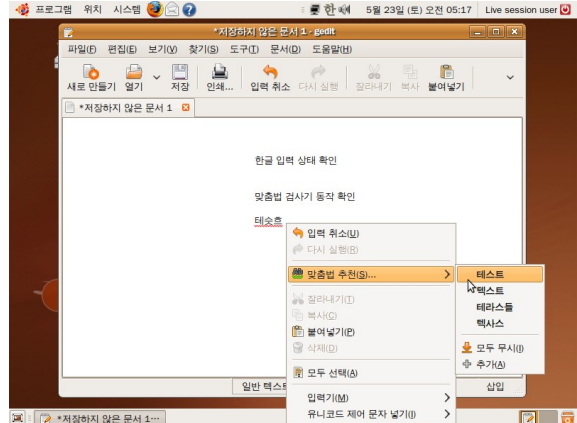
프로그램 위치 시스템 한 5월 23일 (토) 오전 05:17 Live session user

*저장하지 않은 문서 1 - gedit

파일(F) 편집(E) 보기(V) 찾기(S) 도구(T) 문서(D) 도움말(H)

새로 만들기 열기 저장 인쇄... 입력 취소 다시 실행 잘라내기 복사 붙여넣기

*저장하지 않은 문서 1

한글 입력 상태 확인

맞춤법 검사기 동작 확인

테슷흐

입력 취소(U)
다시 실행(R)
맞춤법 추천(S)...
잘라내기(T)
복사(C)
붙여넣기(P)
삭제(D)
모두 선택(A)
입력기(M)
유니코드 제어 문자 넣기(I)

테스트
텍스트
테라스들
텍사스
모두 무시(I)
추가(A)

일반 텍스트
삽입

*저장하지 않은 문서 1-...